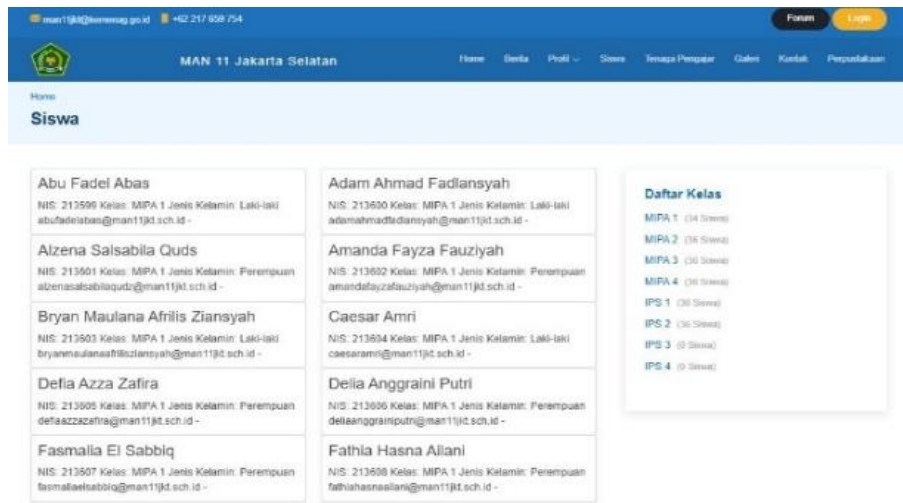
man11jkt@kemenag.go.id +62 217 658 754

Forum Login

MAN 11 Jakarta Selatan

Home Berita Profil Siswa Tenaga Pengajar Galeri Kontak Perpustakaan

Home
Siswa

Abu Fadel Abas
NIS: 213599 Kelas: MIPA 1 Jenis Kelamin: Laki-laki
abufadelabas@man11jkt.sch.id -

Adam Ahmad Fadlansyah
NIS: 213600 Kelas: MIPA 1 Jenis Kelamin: Laki-laki
adamahmadfadlansyah@man11jkt.sch.id -

Alzena Salsabila Quds
NIS: 213601 Kelas: MIPA 1 Jenis Kelamin: Perempuan
alzenasalsabilaqudz@man11jkt.sch.id -

Amanda Fayza Fauziyah
NIS: 213602 Kelas: MIPA 1 Jenis Kelamin: Perempuan
amandafayzafauziyah@man11jkt.sch.id -

Bryan Maulana Afrilis Ziansyah
NIS: 213603 Kelas: MIPA 1 Jenis Kelamin: Laki-laki
bryanmaulanaafriliszlansyah@man11jkt.sch.id -

Caesar Amri
NIS: 213604 Kelas: MIPA 1 Jenis Kelamin: Laki-laki
caesaramri@man11jkt.sch.id -

Defia Azza Zafira
NIS: 213605 Kelas: MIPA 1 Jenis Kelamin: Perempuan
defiaazzazafira@man11jkt.sch.id -

Delia Anggraini Putri
NIS: 213606 Kelas: MIPA 1 Jenis Kelamin: Perempuan
deliaanggrainiputri@man11jkt.sch.id -

Fasmalia El Sabbiq
NIS: 213607 Kelas: MIPA 1 Jenis Kelamin: Perempuan
fasmaliaelsabbiq@man11jkt.sch.id -

Fathia Hasna Allani
NIS: 213608 Kelas: MIPA 1 Jenis Kelamin: Perempuan
fathiahasnaallani@man11jkt.sch.id -

Daftar Kelas
MIPA 1 (34 Siswa)
MIPA 2 (36 Siswa)
MIPA 3 (36 Siswa)
MIPA 4 (36 Siswa)
IPS 1 (36 Siswa)
IPS 2 (36 Siswa)
IPS 3 (0 Siswa)
IPS 4 (0 Siswa)